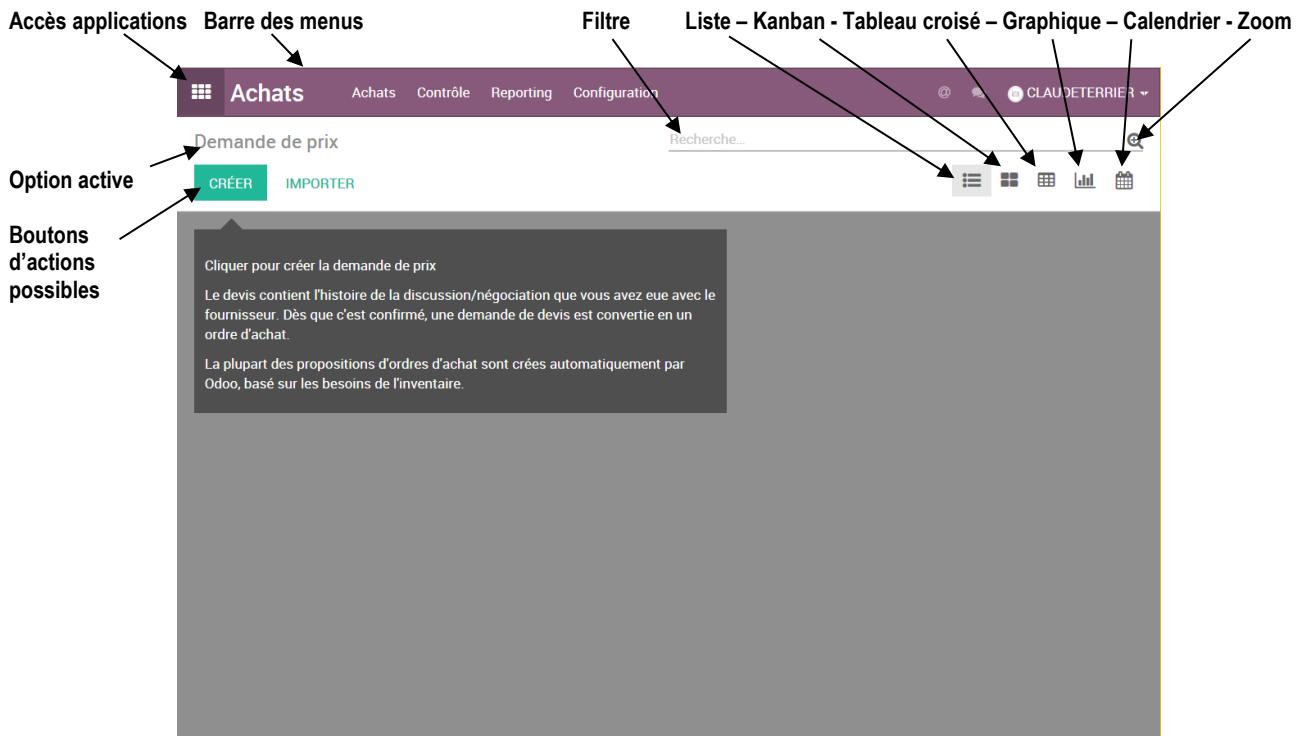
Accès applications Barre des menus

Filtre

Liste – Kanban - Tableau croisé – Graphique – Calendrier - Zoom

Achats Achats Contrôle Reporting Configuration

CLAUDETERRIER

Demande de prix

Recherche...

Option active

CRÉER IMPORTER

Boutons d'actions possibles

Cliquer pour créer la demande de prix

Le devis contient l'histoire de la discussion/négociation que vous avez eue avec le fournisseur. Dès que c'est confirmé, une demande de devis est convertie en un ordre d'achat.

La plupart des propositions d'ordres d'achat sont crées automatiquement par Odoo, basé sur les besoins de l'inventaire.